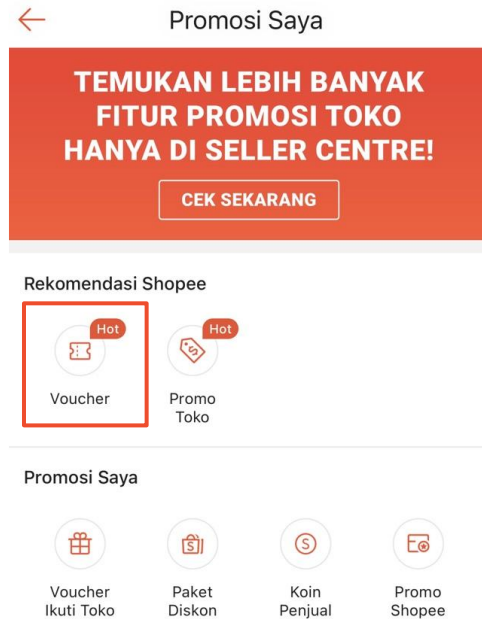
Promosi Saya

TEMUKAN LEBIH BANYAK FITUR PROMOSI TOKO HANYA DI SELLER CENTRE!

CEK SEKARANG

Rekomendasi Shopee

Hot
Voucher

Hot
Promo Toko

Promosi Saya

Voucher Ikuti Toko

Paket Diskon

Koin Penjual

Promo Shopee